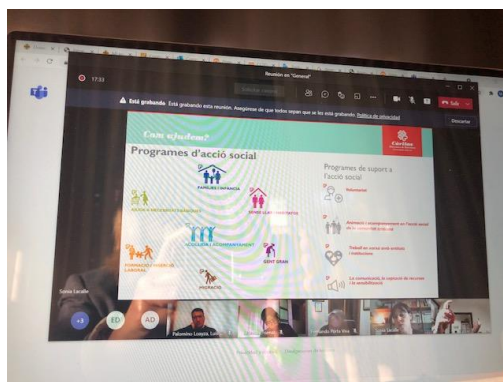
17:31

Reunión en "General"

Está grabando Está grabando esta reunión. Asegúrese de que todos sepan que se les está grabando. Política de privacidad

Salir

Descartar

Com ajudem?

Càritas

Programes d'acció social

FAMÍLIA I INFÀNCIA

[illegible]

SENSE LLAR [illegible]

ACOLLIDA I ACOMPANYAMENT

FORMACIÓ I INSERCIÓ LABORAL

GENT GRAN

MIGRACIÓ

Programes de suport a l'acció social

Voluntariat

Animació i acompanyament en l'acció social de la comunitat cristiana

Treball en xarxa amb entitats i institucions

La comunicació, la captació de recursos i la sensibilització

Sonia Escalle

+3

ED

AD

Palomino Loayza, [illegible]

Fernando Pérez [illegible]

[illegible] Escalle